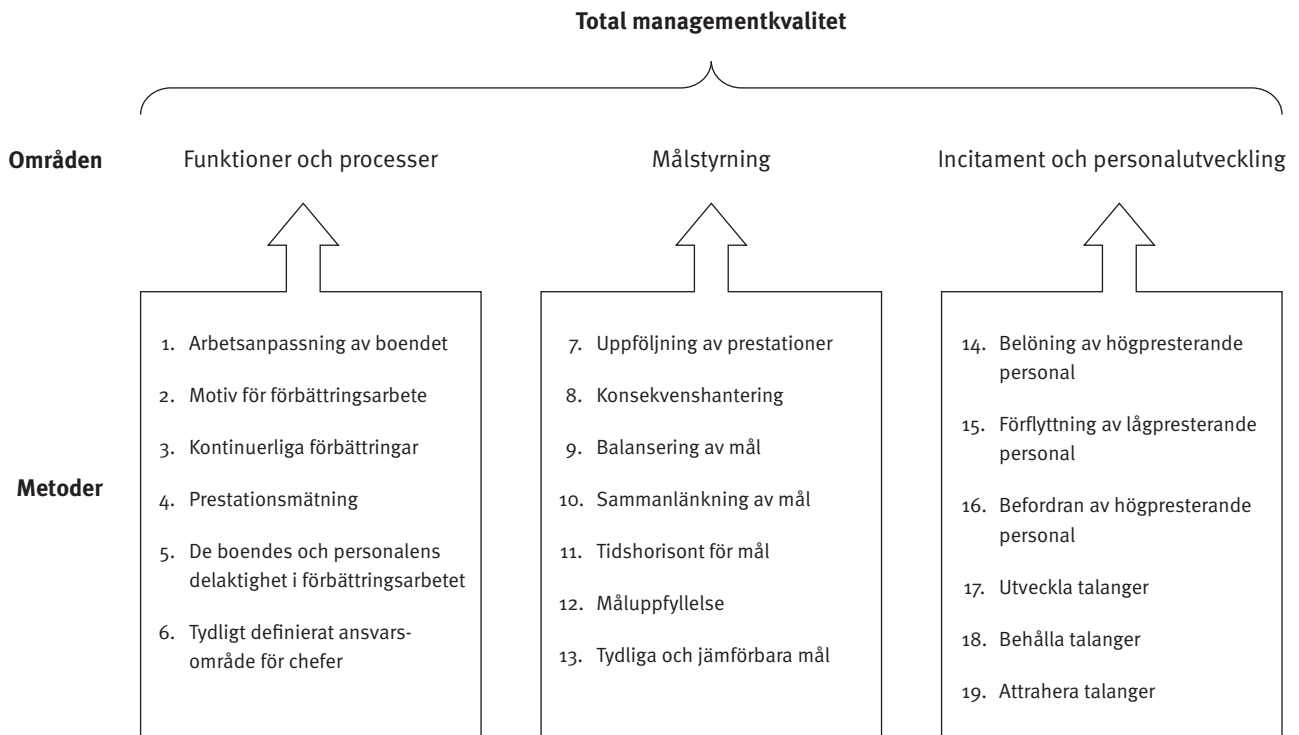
Total managementkvalitet

Områden

Funktioner och processer

Målstyrning

Incitament och personalutveckling

Metoder

1. Arbetsanpassning av boendet
2. Motiv för förbättringsarbete
3. Kontinuerliga förbättringar
4. Prestationsmätning
5. De boendes och personalens delaktighet i förbättringsarbetet
6. Tydligt definierat ansvarsområde för chefer

7. Uppföljning av prestationer
8. Konsekvenshantering
9. Balansering av mål
10. Sammanlänkning av mål
11. Tidshorisont för mål
12. Måluppfyllelse
13. Tydliga och jämförbara mål

14. Belöning av högpresterande personal
15. Förflyttning av lågpresterande personal
16. Befordran av högpresterande personal
17. Utveckla talanger
18. Behålla talanger
19. Attrahera talanger